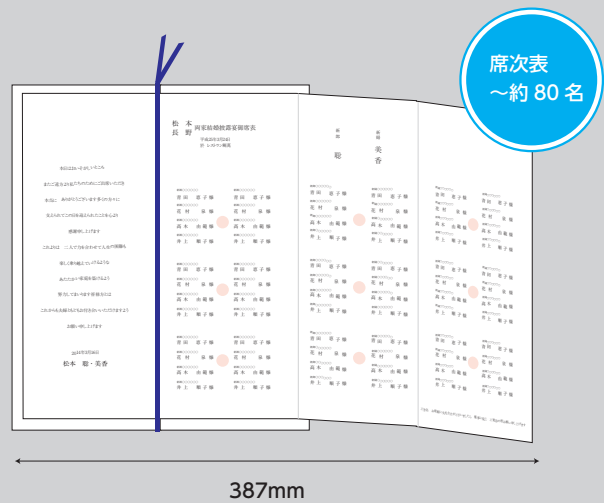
席次表
～約 80 名

松本
長野
両家結婚披露宴御席表

新郎
聡

新婦
美香

吉田 恵子 様
花村 栄 様
高木 由紀 様
井上 順子 様

吉田 恵子 様
花村 栄 様
高木 由紀 様
井上 順子 様

吉田 恵子 様
花村 栄 様
高木 由紀 様
井上 順子 様

吉田 恵子 様
花村 栄 様
高木 由紀 様
井上 順子 様

吉田 恵子 様
花村 栄 様
高木 由紀 様
井上 順子 様

吉田 恵子 様
花村 栄 様
高木 由紀 様
井上 順子 様

吉田 恵子 様
花村 栄 様
高木 由紀 様
井上 順子 様

吉田 恵子 様
花村 栄 様
高木 由紀 様
井上 順子 様

吉田 恵子 様
花村 栄 様
高木 由紀 様
井上 順子 様

吉田 恵子 様
花村 栄 様
高木 由紀 様
井上 順子 様

吉田 恵子 様
花村 栄 様
高木 由紀 様
井上 順子 様

吉田 恵子 様
花村 栄 様
高木 由紀 様
井上 順子 様

松本 聡・美香

387mm